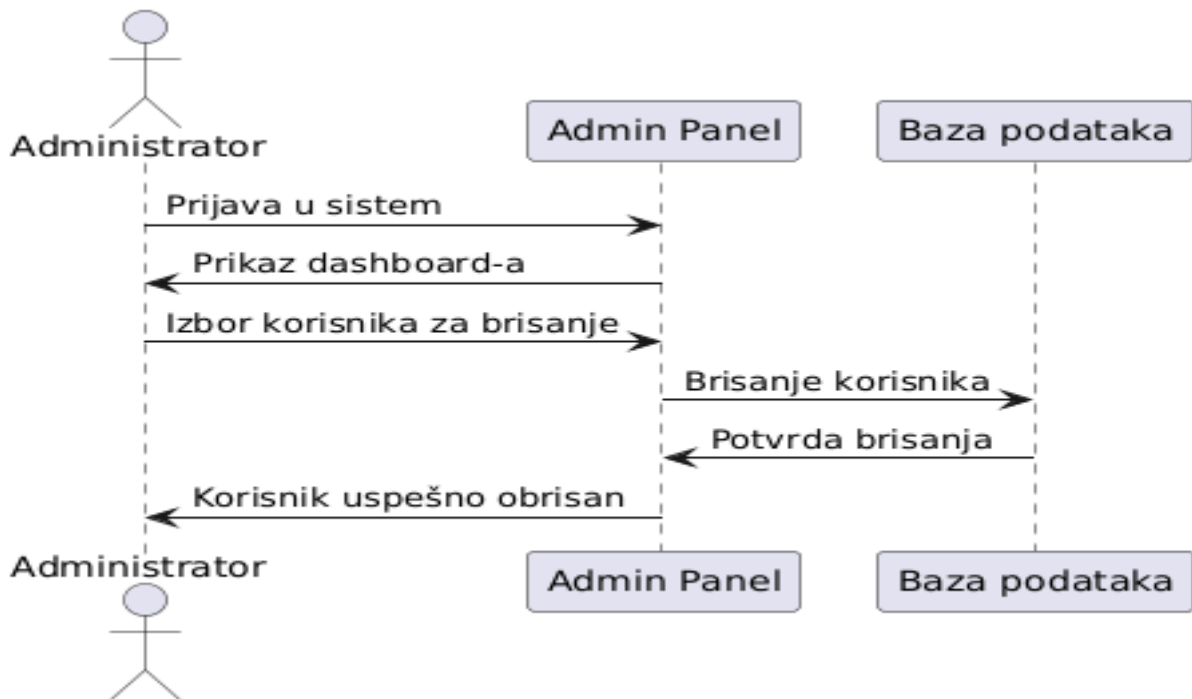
Administrator

Admin Panel

Baza podataka

Prijava u sistem

Prikaz dashboard-a

Izbor korisnika za brisanje

Brisanje korisnika

Potvrda brisanja

Korisnik uspešno obrisan

Administrator

Admin Panel

Baza podataka